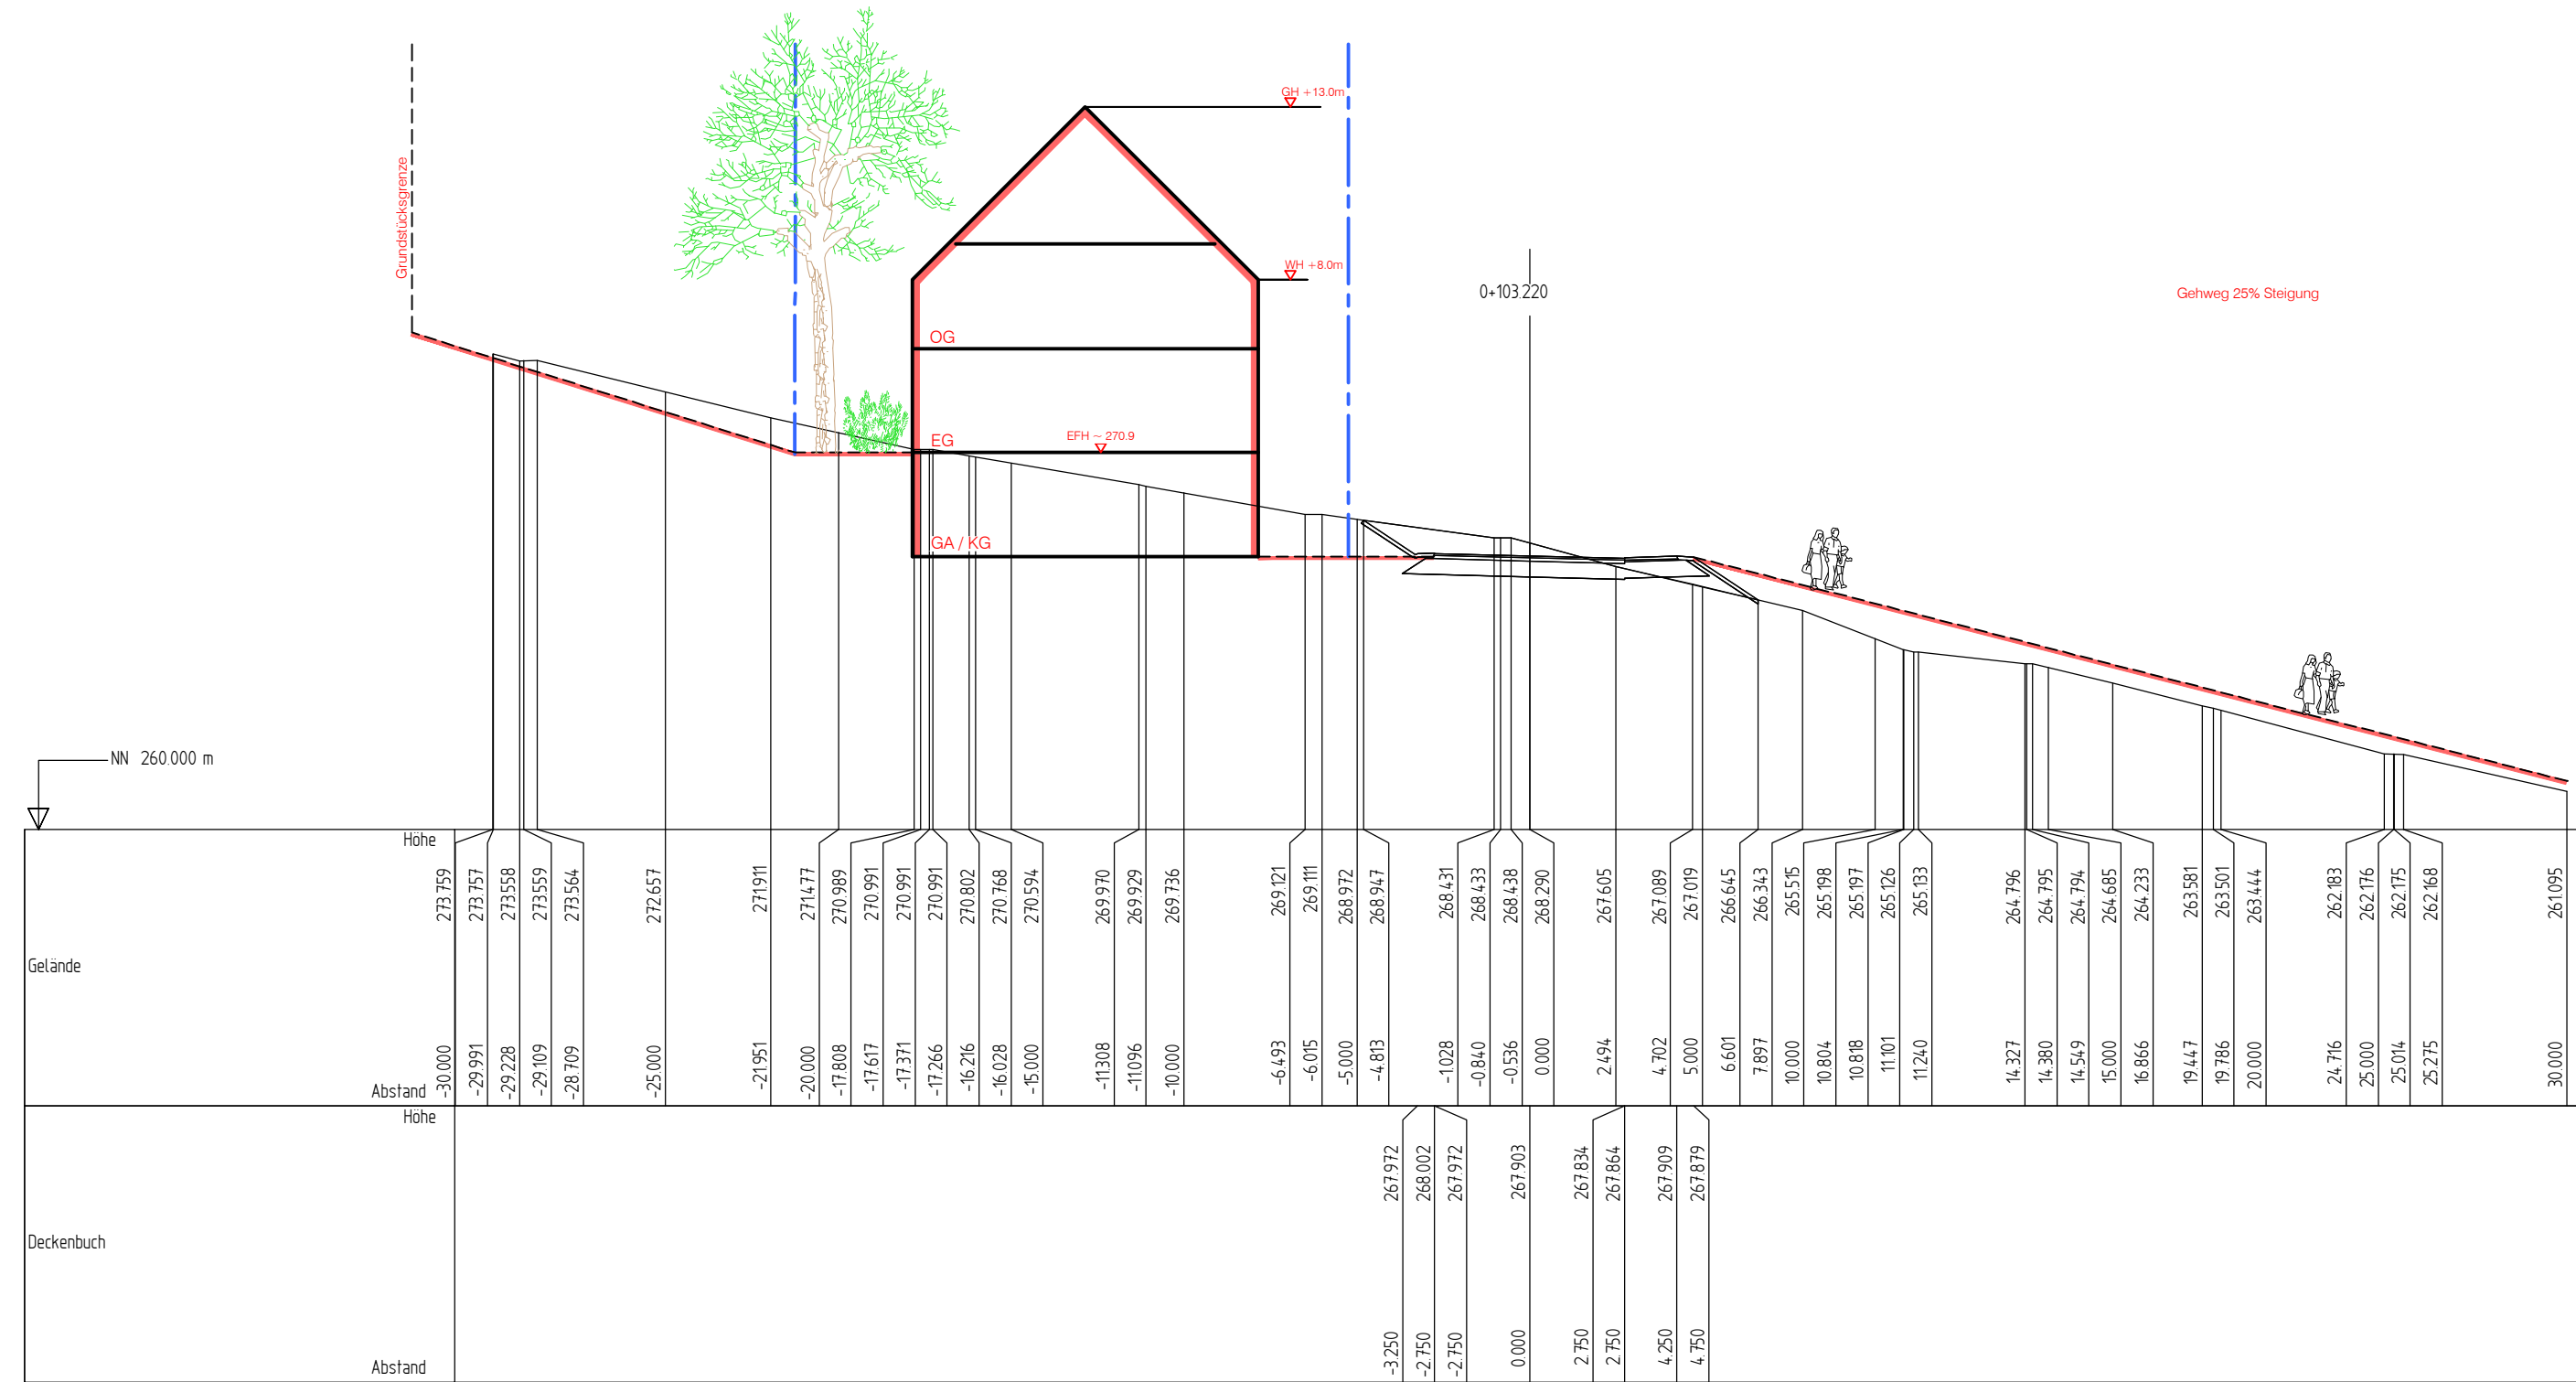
Grundstücksgrenze

GH +13.0m

WH +8.0m

OG

EG

EFH ~ 270.9

GA / KG

0+103.220

Gehweg 25% Steigung

NN 260.000 m

Höhe

Gelände

Abstand

| 273.759 | 273.757 | 273.558 | 273.559 | 273.564 | 272.657 | 271.911 | 271.477 | 270.989 | 270.991 | 270.991 | 270.991 | 270.802 | 270.768 | 270.594 | 269.970 | 269.929 | 269.736 | 269.121 | 269.111 | 268.972 | 268.947 | 268.431 | 268.433 | 268.438 | 268.290 | 267.605 | 267.089 | 267.019 | 266.645 | 266.343 | 265.515 | 265.198 | 265.197 | 265.126 | 265.133 | 264.796 | 264.795 | 264.794 | 264.685 | 264.233 | 263.581 | 263.501 | 263.444 | 262.183 | 262.176 | 262.175 | 262.168 | 261.095 |
|---|---|---|---|---|---|---|---|---|---|---|---|---|---|---|---|---|---|---|---|---|---|---|---|---|---|---|---|---|---|---|---|---|---|---|---|---|---|---|---|---|---|---|---|---|---|---|---|---|
| -30.000 | -29.991 | -29.228 | -29.109 | -28.709 | -25.000 | -21.951 | -20.000 | -17.808 | -17.617 | -17.371 | -17.266 | -16.216 | -16.028 | -15.000 | -11.308 | -11.096 | -10.000 | -6.493 | -6.015 | -5.000 | -4.813 | -1.028 | -0.840 | -0.536 | 0.000 | 2.494 | 4.702 | 5.000 | 6.601 | 7.897 | 10.000 | 10.804 | 10.818 | 11.101 | 11.240 | 14.327 | 14.380 | 14.549 | 15.000 | 16.866 | 19.447 | 19.786 | 20.000 | 24.716 | 25.000 | 25.014 | 25.275 | 30.000 |

Höhe

Deckenbuch

Abstand

| 267.972 | 268.002 | 267.972 | 267.903 | 267.834 | 267.864 | 267.909 | 267.879 |
|---|---|---|---|---|---|---|---|
| -3.250 | -2.750 | -2.750 | 0.000 | 2.750 | 2.750 | 4.250 | 4.750 |